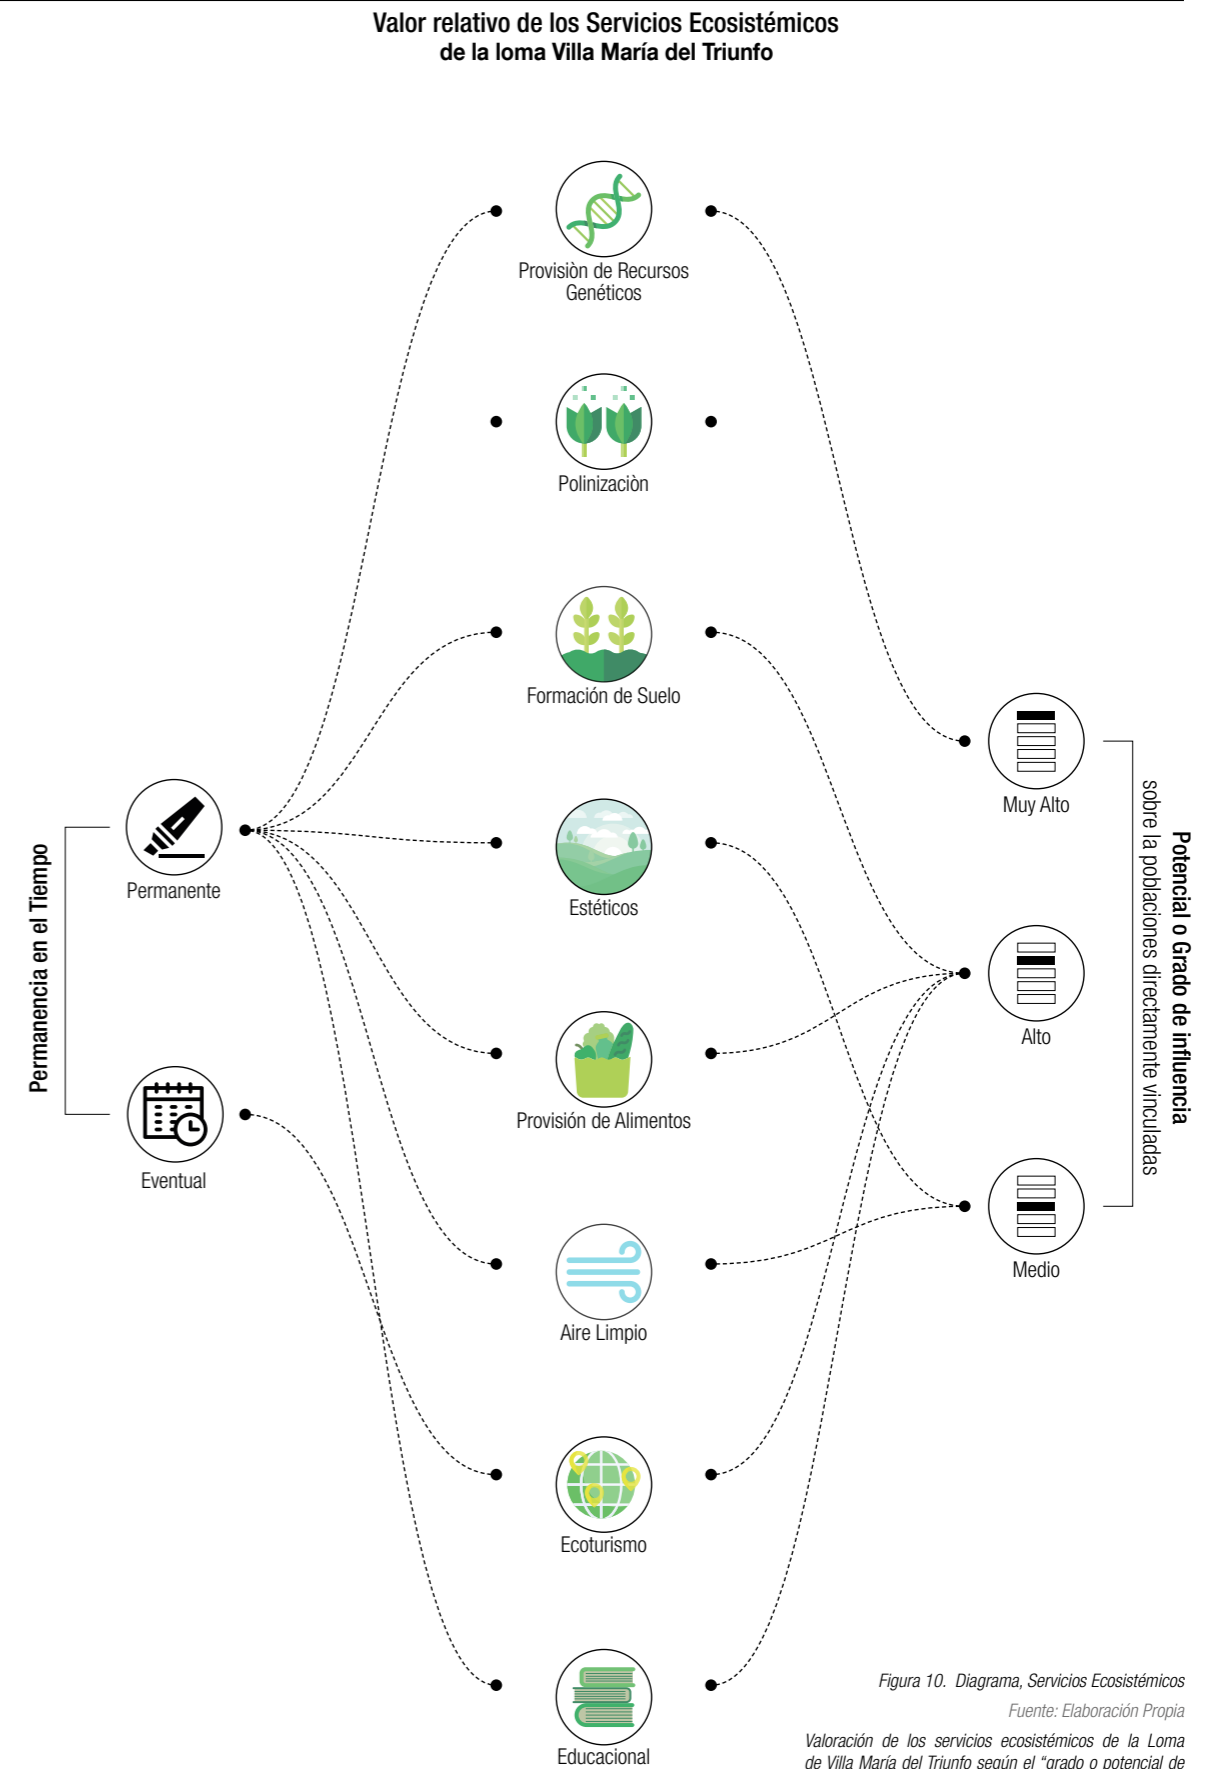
Valor relativo de los Servicios Ecosistémicos
de la loma Villa María del Triunfo

Provisiòn de Recursos Genéticos

Polinizaciòn

Formación de Suelo

Estéticos

Provisión de Alimentos

Aire Limpio

Ecoturismo

Educacional

Permanencia en el Tiempo

Permanente

Eventual

Muy Alto

Alto

Medio

Potencial o Grado de influencia
sobre la poblaciones directamente vinculadas

Figura 10. Diagrama, Servicios Ecosistémicos

Fuente: Elaboración Propia

Valoración de los servicios ecosistémicos de la Loma de Villa María del Triunfo según el "grado o potencial de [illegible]